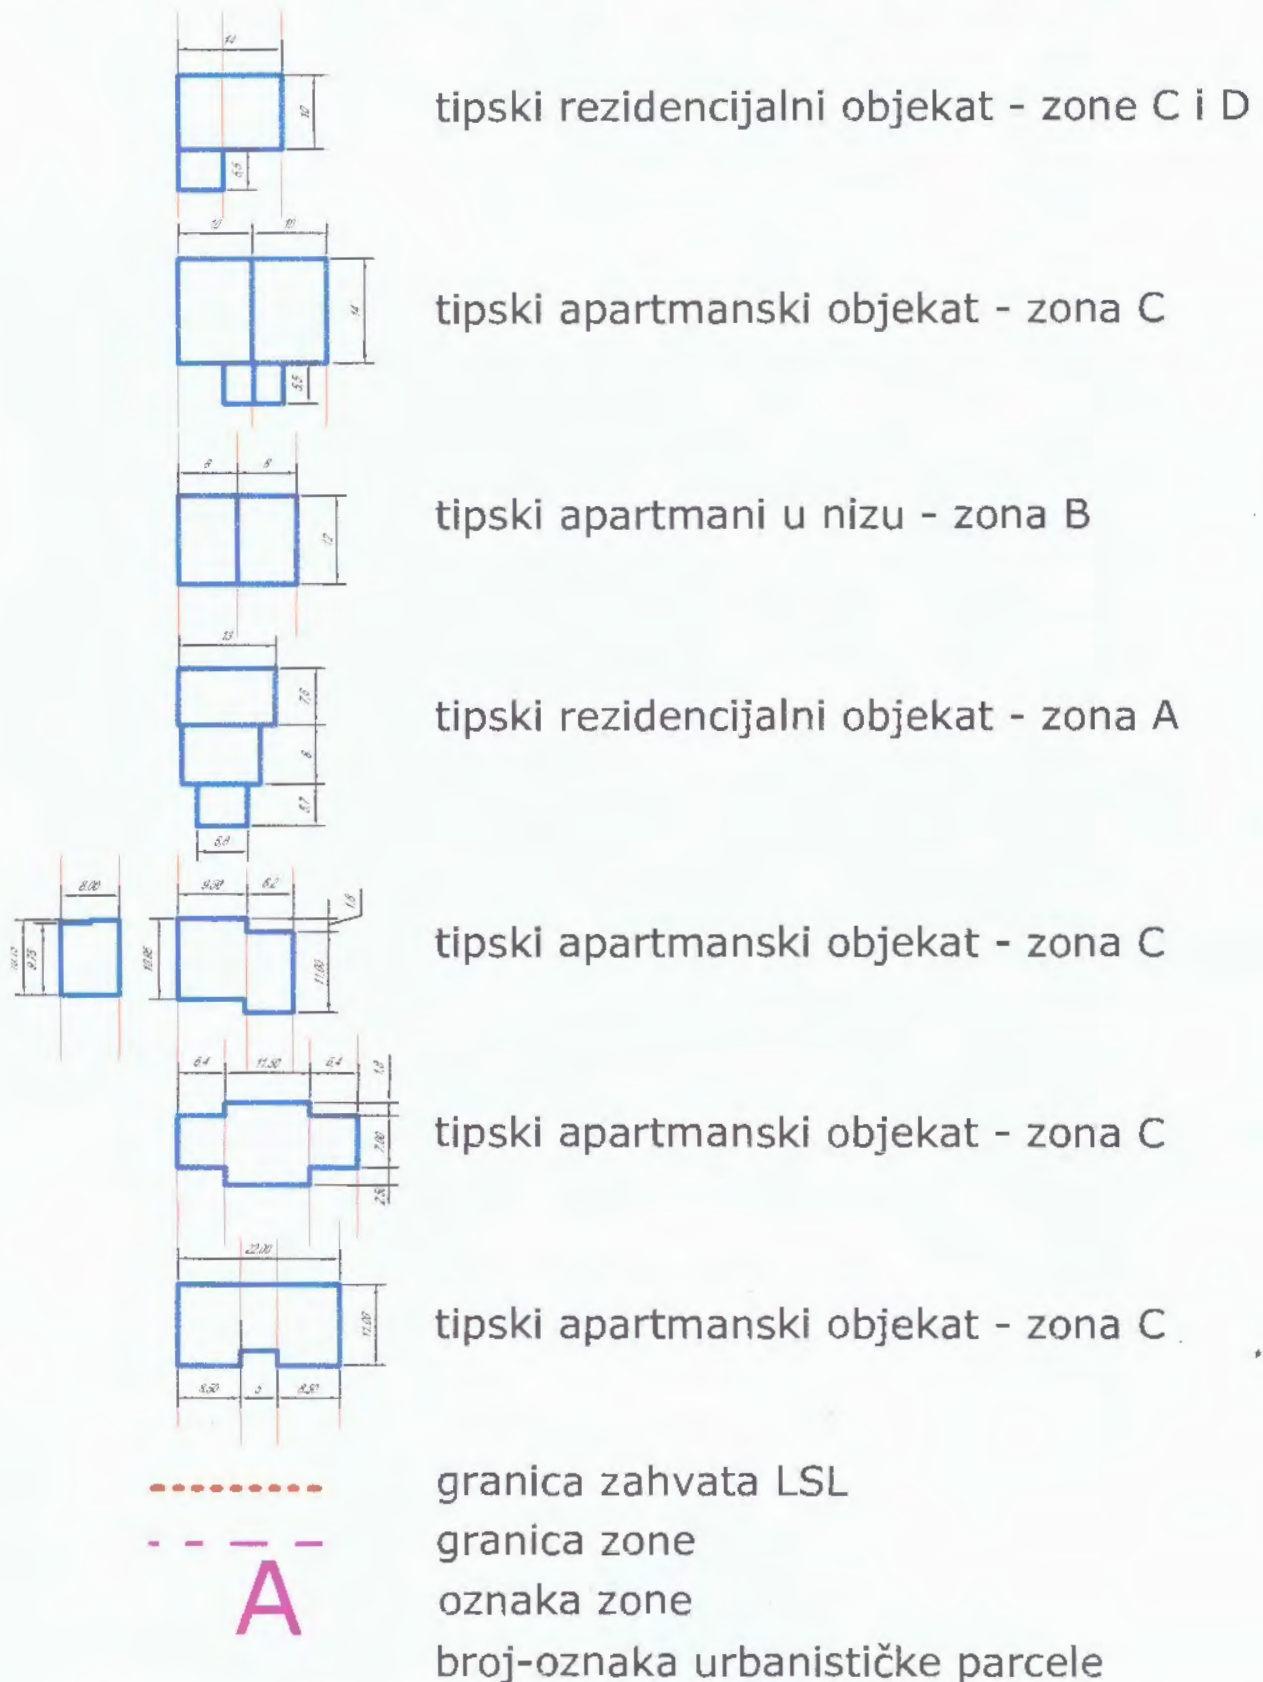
14
10
5.5
tipski rezidencijalni objekat - zone C i D

10
10
14
5.5
tipski apartmanski objekat - zona C

8
8
12
tipski apartmani u nizu - zona B

13
7.5
6
5.7
6.8
tipski rezidencijalni objekat - zona A

8.00
9.50
6.2
1.5
10.10
9.15
10.85
11.00
tipski apartmanski objekat - zona C

6.4
11.50
6.4
1.0
7.00
2.5
tipski apartmanski objekat - zona C

22.00
11.00
8.50
5
8.50
tipski apartmanski objekat - zona C

granica zahvata LSL
granica zone
A
oznaka zone
broj-oznaka urbanističke parcele